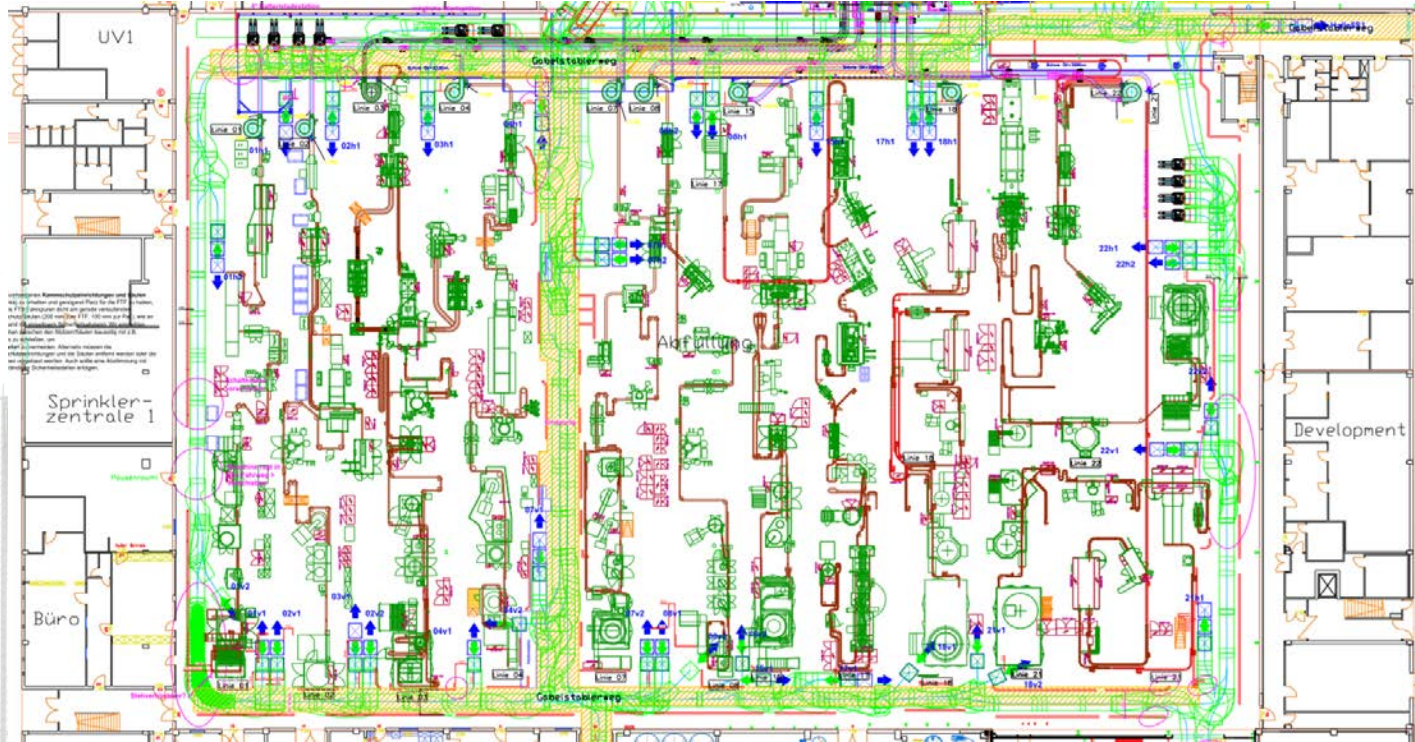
UV1

Gabelstaplerweg

Gabelstaplerweg

Linie 01
Linie 02
Linie 03
Linie 04
Linie 05
Linie 06
Linie 11
Linie 17
Linie 18
Linie 22

01h1
02h1
03h1
08h1
17h1
18h1
01h2
22h1
22h2

Abfüllung

Sprinkler-
zentrale 1

Development

Büro

22v1
02v1
02v2
03v1
04v1
07v2
08v1
18v1
21v1
21h1
18v2

Linie 01
Linie 02
Linie 03
Linie 04
Linie 05
Linie 16
Linie 21
Linie 22

Gabelstaplerweg

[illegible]